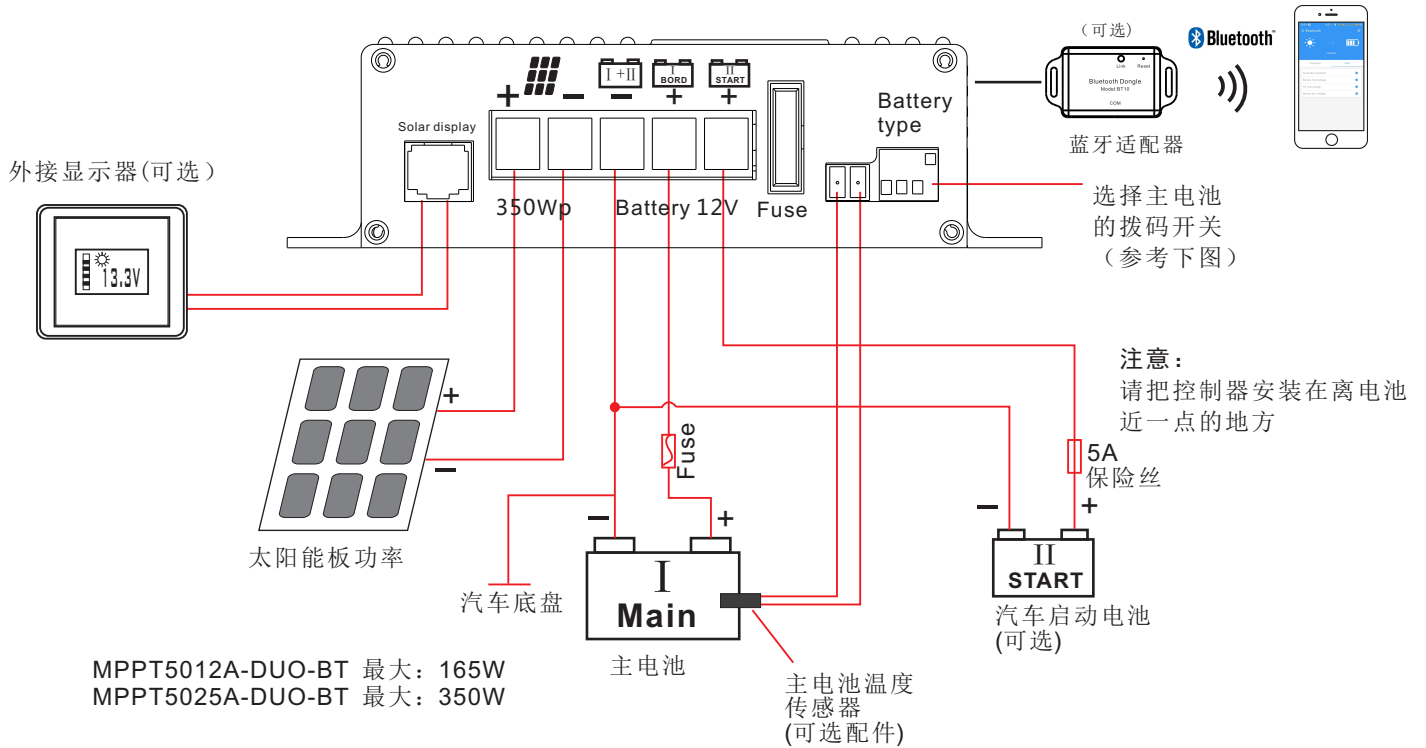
（可选）

Bluetooth

Link Reset

Bluetooth Dongle

Model:BT10

COM

蓝牙适配器

Solar display

外接显示器(可选)

13.3V

+ −

I+II −

BORD +

II START +

Battery type

350Wp

Battery 12V

Fuse

选择主电池的拨码开关（参考下图）

注意：
请把控制器安装在离电池近一点的地方

+

−

Fuse

5A
保险丝

− +

− +

太阳能板功率

汽车底盘

I
Main

主电池

II
START

汽车启动电池
(可选)

主电池温度传感器
(可选配件)

MPPT5012A-DUO-BT 最大：165W
MPPT5025A-DUO-BT 最大：350W